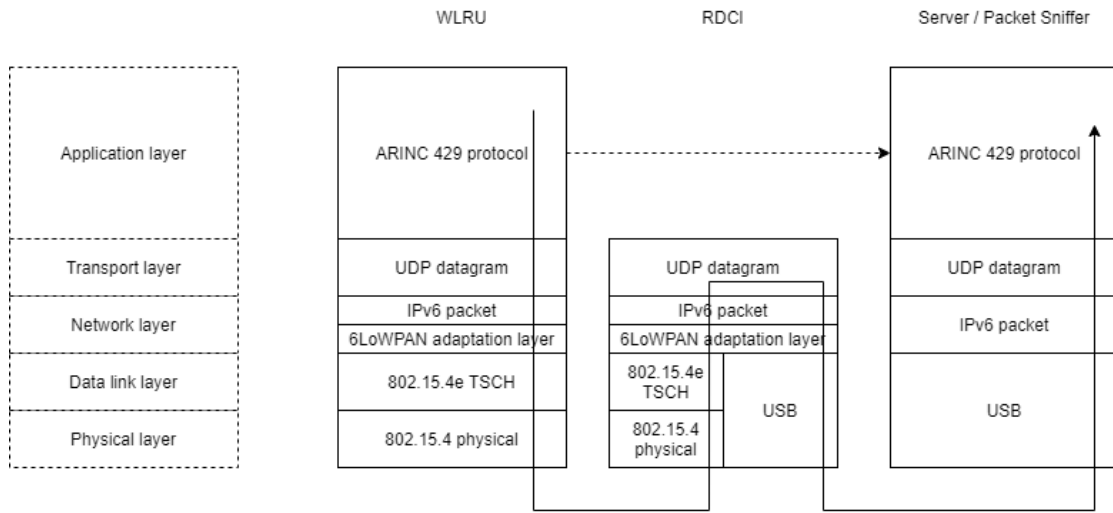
WLRU

RDCI

Server / Packet Sniffer

Application layer

Transport layer

Network layer

Data link layer

Physical layer

ARINC 429 protocol

UDP datagram

IPv6 packet

6LoWPAN adaptation layer

802.15.4e TSCH

802.15.4 physical

UDP datagram

IPv6 packet

6LoWPAN adaptation layer

802.15.4e TSCH

802.15.4 physical

USB

ARINC 429 protocol

UDP datagram

IPv6 packet

USB